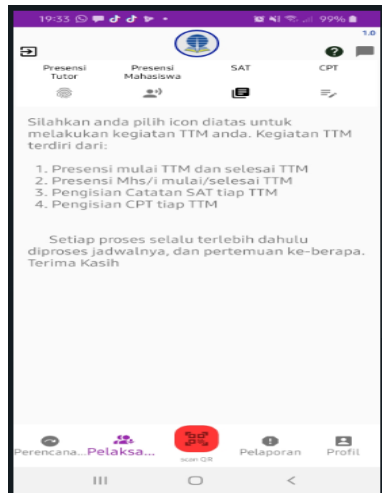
19:33 99%

1.0

Presensi Tutor

Presensi Mahasiswa

SAT

CPT

Silahkan anda pilih icon diatas untuk melakukan kegiatan TTM anda. Kegiatan TTM terdiri dari:

1. Presensi mulai TTM dan selesai TTM
2. Presensi Mhs/i mulai/selesai TTM
3. Pengisian Catatan SAT tiap TTM
4. Pengisian CPT tiap TTM

Setiap proses selalu terlebih dahulu diproses jadwalnya, dan pertemuan ke-berapa. Terima Kasih

Perencana...

Pelaksa...

scan QR

Pelaporan

Profil